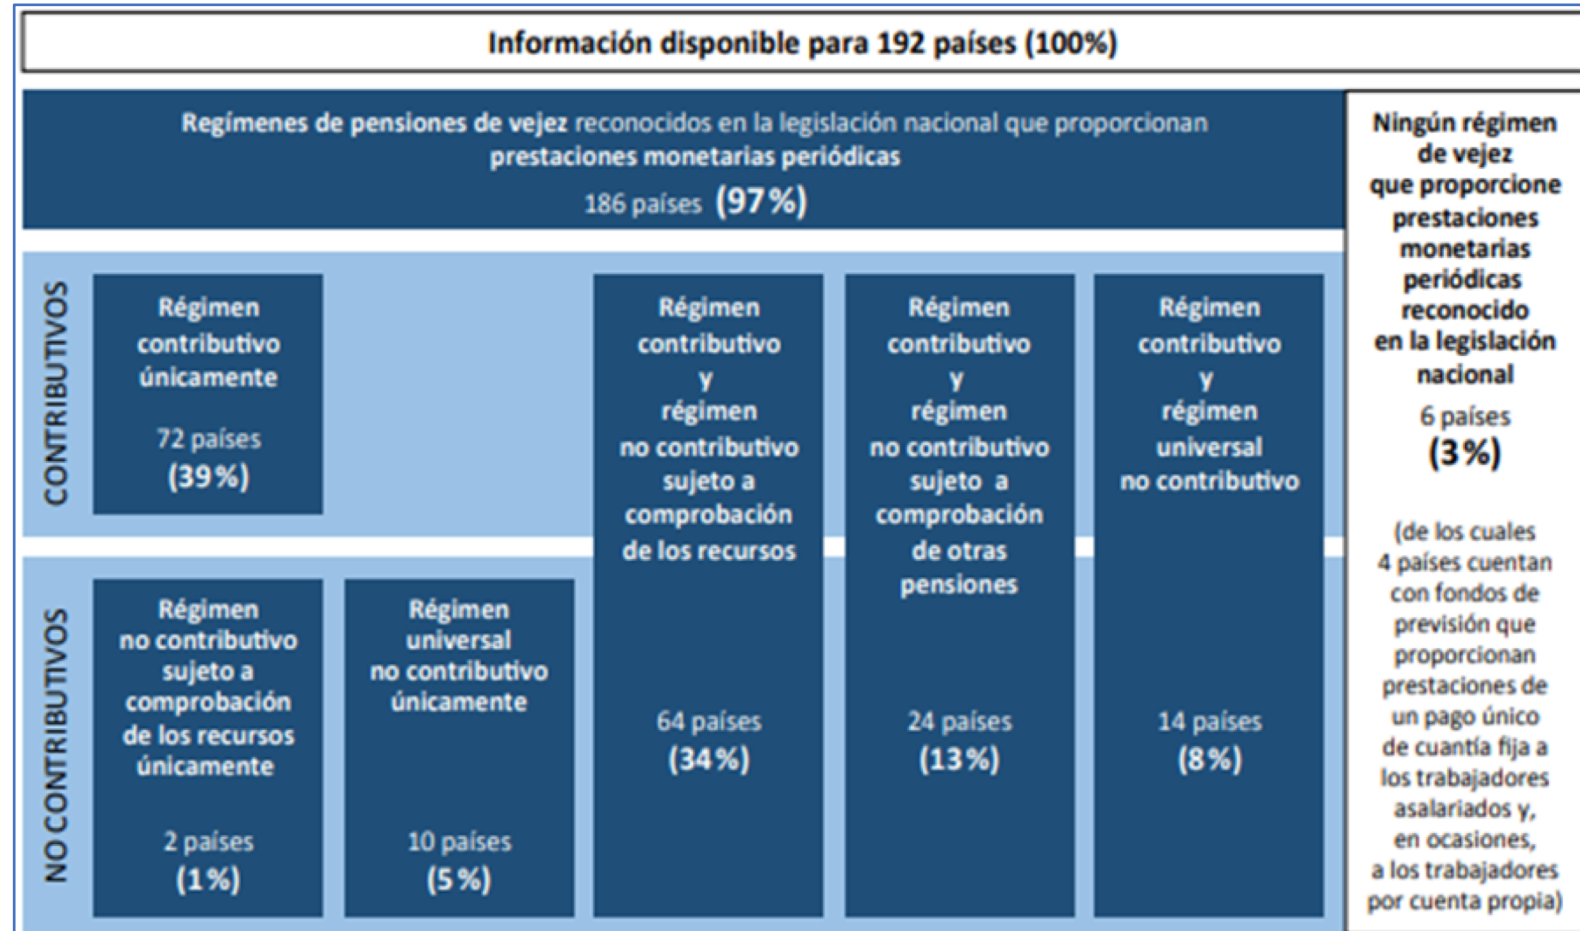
Información disponible para 192 países (100%)

Regímenes de pensiones de vejez reconocidos en la legislación nacional que proporcionan prestaciones monetarias periódicas
186 países (97%)

Ningún régimen de vejez que proporcione prestaciones monetarias periódicas reconocido en la legislación nacional
6 países
(3%)

(de los cuales 4 países cuentan con fondos de previsión que proporcionan prestaciones de un pago único de cuantía fija a los trabajadores asalariados y, en ocasiones, a los trabajadores por cuenta propia)

CONTRIBUTIVOS

Régimen contributivo únicamente
72 países
(39%)

Régimen contributivo y régimen no contributivo sujeto a comprobación de los recursos
64 países
(34%)

Régimen contributivo y régimen no contributivo sujeto a comprobación de otras pensiones
24 países
(13%)

Régimen contributivo y régimen universal no contributivo
14 países
(8%)

NO CONTRIBUTIVOS

Régimen no contributivo sujeto a comprobación de los recursos únicamente
2 países
(1%)

Régimen universal no contributivo únicamente
10 países
(5%)